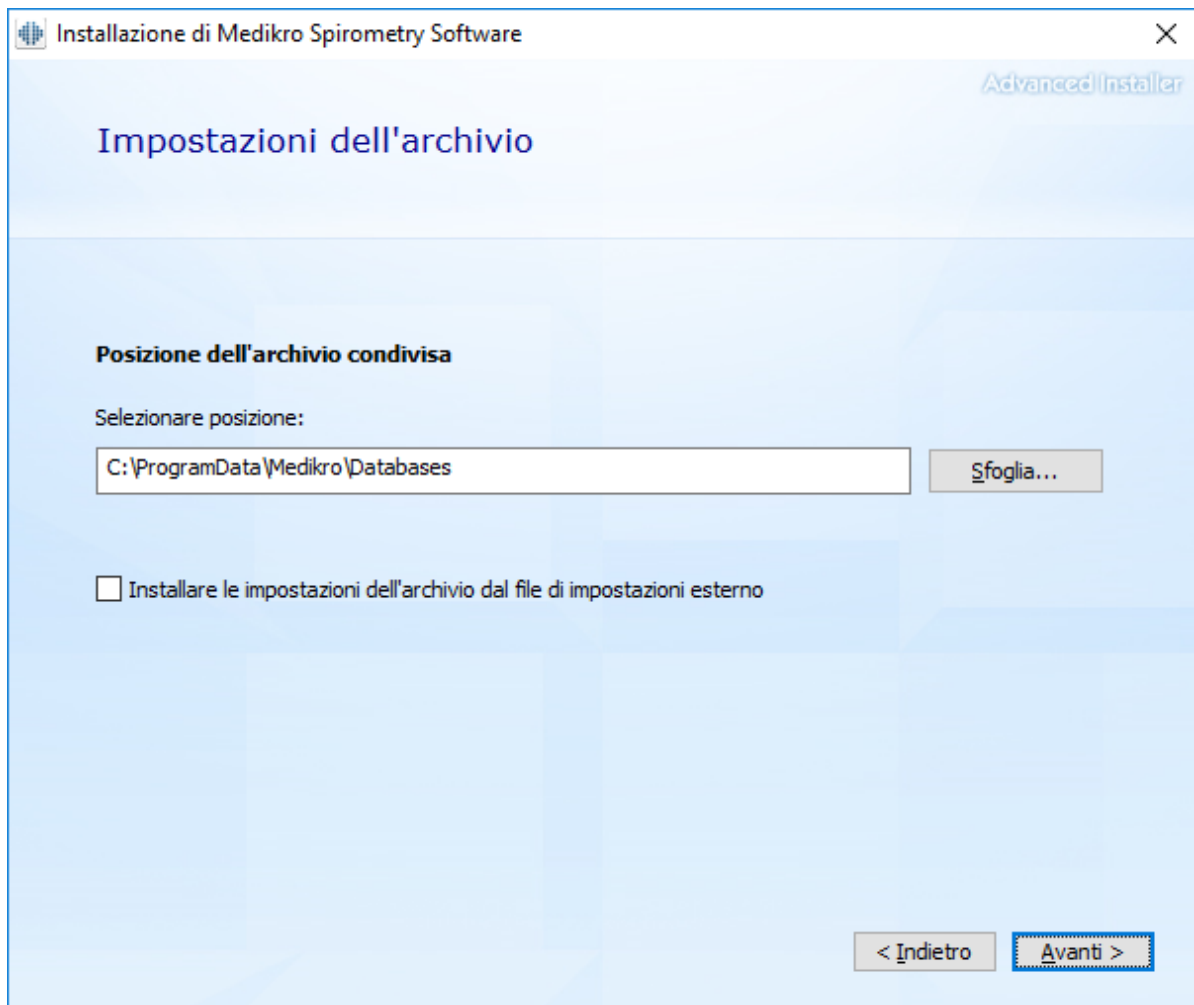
Installazione di Medikro Spirometry Software

Advanced Installer

Impostazioni dell'archivio

Posizione dell'archivio condivisa

Selezionare posizione:

C:\ProgramData\Medikro\Databases

Sfoglia...

Installare le impostazioni dell'archivio dal file di impostazioni esterno

< Indietro

Avanti >